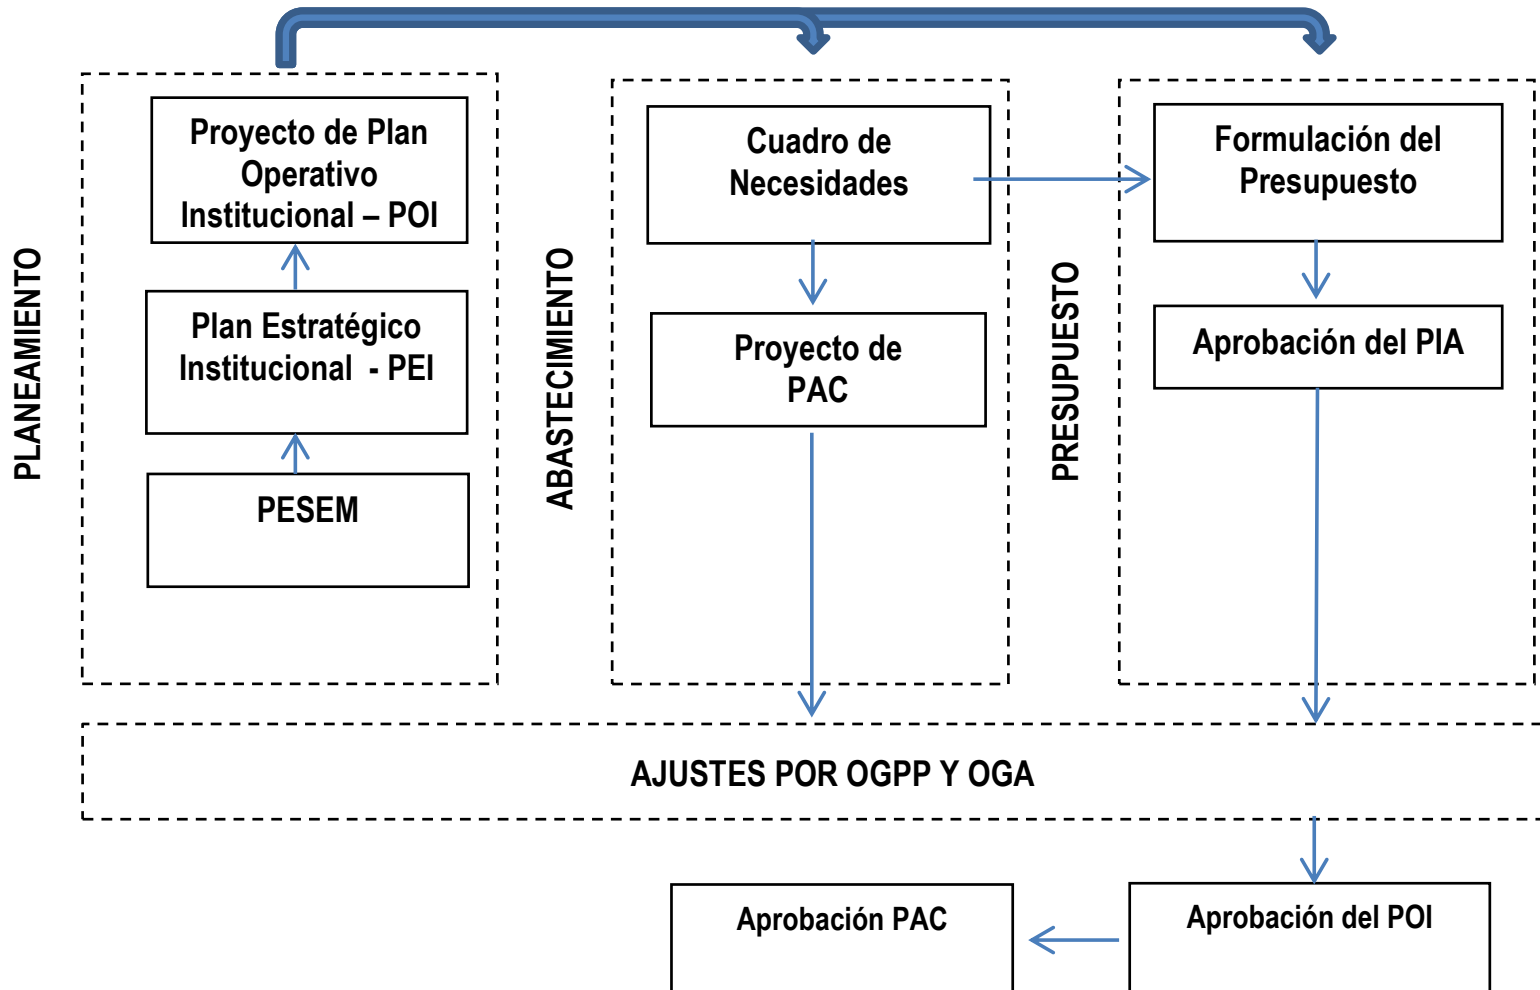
PLANEAMIENTO

Proyecto de Plan Operativo Institucional – POI

Plan Estratégico Institucional - PEI

PESEM

ABASTECIMIENTO

Cuadro de Necesidades

Proyecto de PAC

PRESUPUESTO

Formulación del Presupuesto

Aprobación del PIA

AJUSTES POR OGPP Y OGA

Aprobación PAC

Aprobación del POI